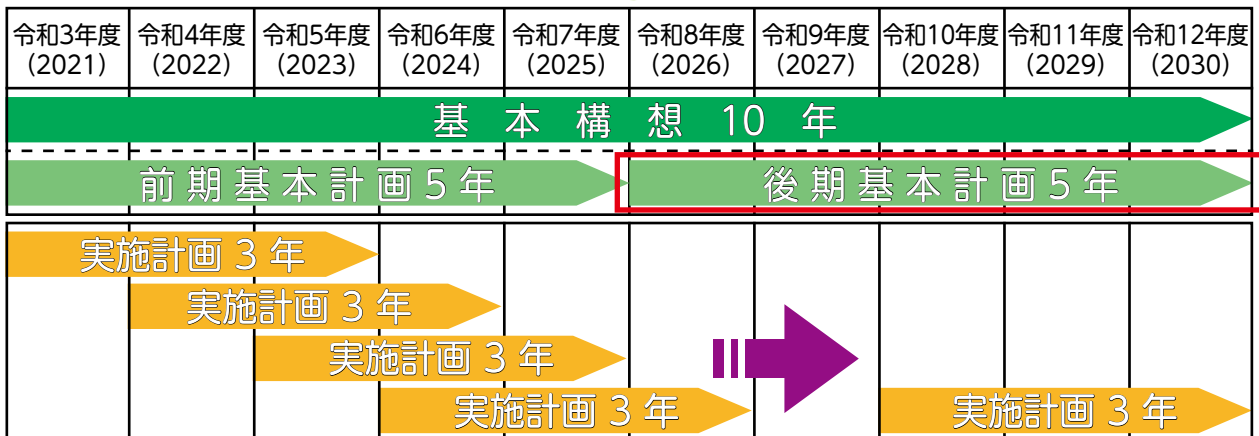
| 令和3年度 (2021) | 令和4年度 (2022) | 令和5年度 (2023) | 令和6年度 (2024) | 令和7年度 (2025) | 令和8年度 (2026) | 令和9年度 (2027) | 令和10年度 (2028) | 令和11年度 (2029) | 令和12年度 (2030) |
|---|---|---|---|---|---|---|---|---|---|

基 本 構 想 10 年

前 期 基 本 計 画 5 年

後 期 基 本 計 画 5 年

実施計画 3 年

実施計画 3 年

実施計画 3 年

実施計画 3 年

実施計画 3 年